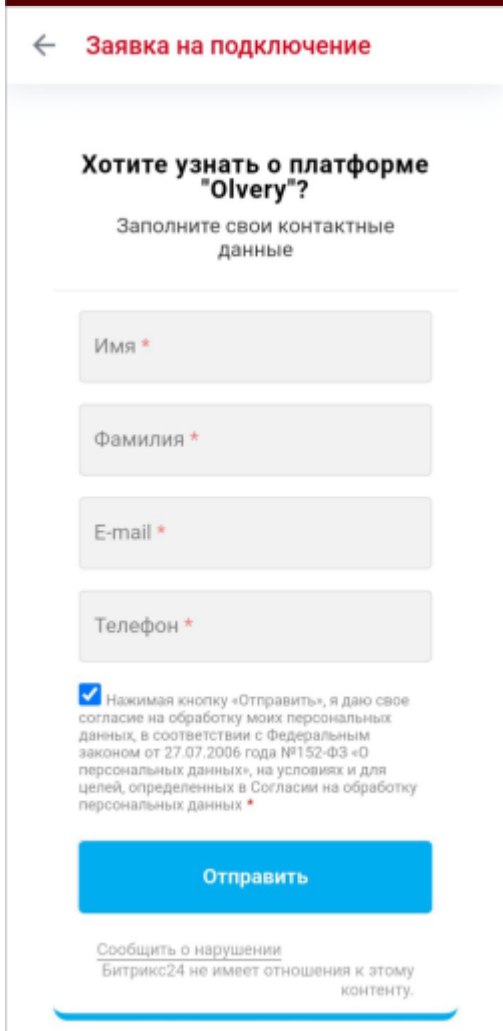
Заявка на подключение

Хотите узнать о платформе "Olvery"?

Заполните свои контактные данные

Имя *

Фамилия *

E-mail *

Телефон *

Нажимая кнопку «Отправить», я даю свое согласие на обработку моих персональных данных, в соответствии с Федеральным законом от 27.07.2006 года №152-ФЗ «О персональных данных», на условиях и для целей, определенных в Согласии на обработку персональных данных *

Отправить

Сообщить о нарушении
Битрикс24 не имеет отношения к этому контенту.